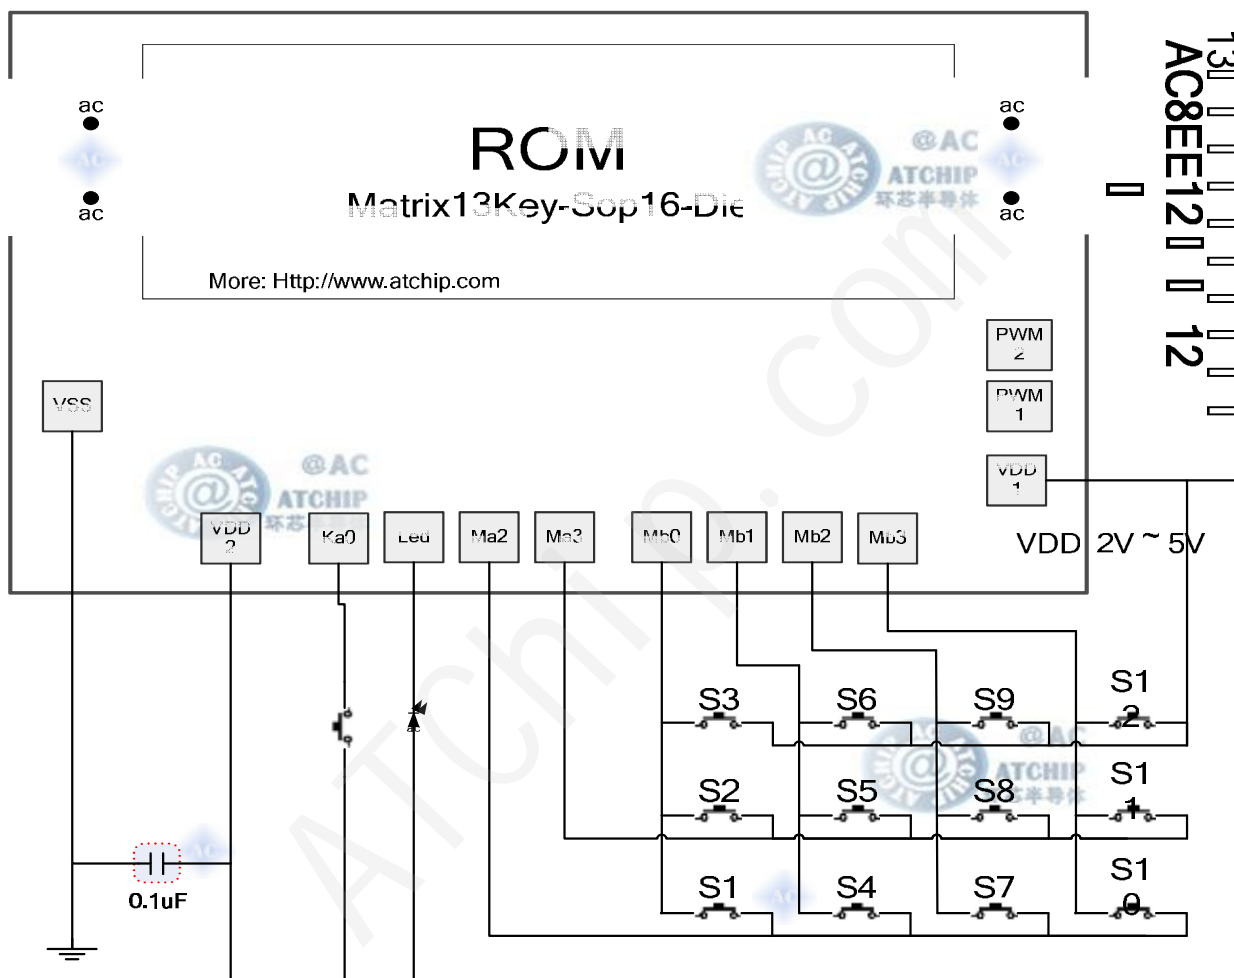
ac
ac
ROM
Matrix13Key-Sop16-Die
ac
ac
More: Http://www.atchip.com
@AC ATCHIP 环芯半导体
AC8EE12
13
12
PWM 2
PWM 1
VSS
VDD 1
@AC ATCHIP 环芯
VDD 2
Ka0
Led
Ma2
Ma3
Mb0
Mb1
Mb2
Mb3
VDD 2V ~ 5V
S3
S6
S9
S1 2
S2
S5
S8
S1 1
S1
S4
S7
S1 0
0.1uF
ATCHIP.com